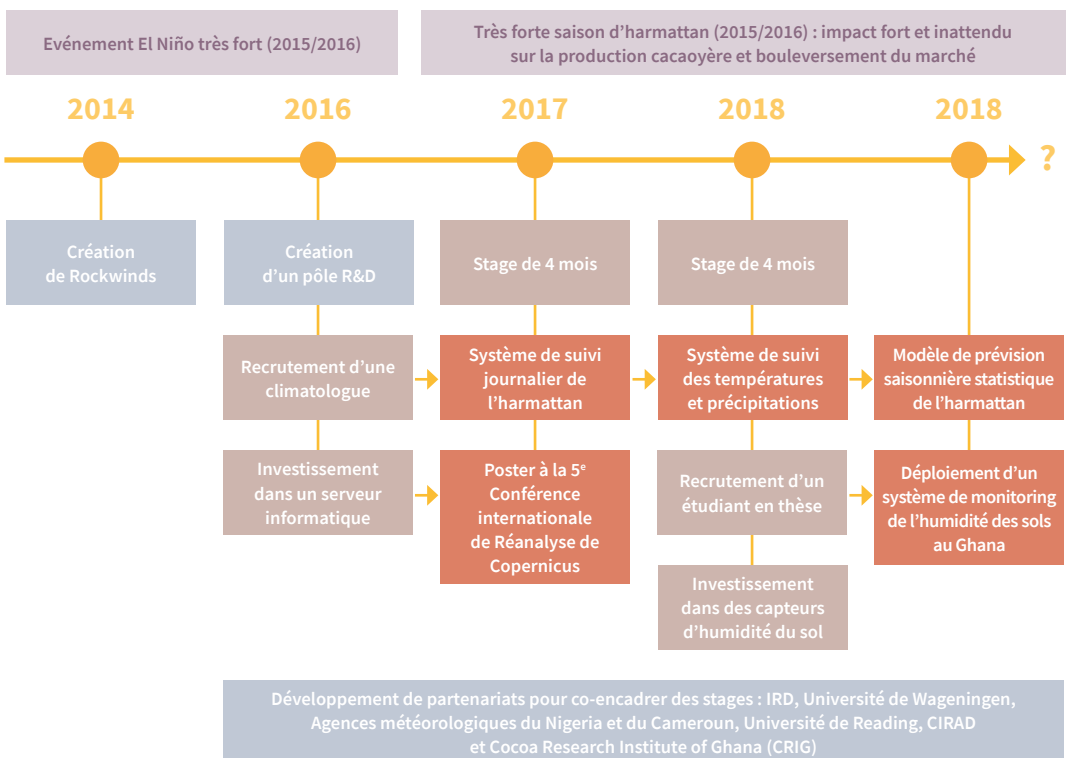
Evénement El Niño très fort (2015/2016)

Très forte saison d'harmattan (2015/2016) : impact fort et inattendu sur la production cacaoyère et bouleversement du marché

2014

2016

2017

2018

2018

?

Création de Rockwinds

Création d'un pôle R&D

Stage de 4 mois

Stage de 4 mois

Recrutement d'une climatologue

Système de suivi journalier de l'harmattan

Système de suivi des températures et précipitations

Modèle de prévision saisonnière statistique de l'harmattan

Investissement dans un serveur informatique

Poster à la 5$^e$ Conférence internationale de Réanalyse de Copernicus

Recrutement d'un étudiant en thèse

Déploiement d'un système de monitoring de l'humidité des sols au Ghana

Investissement dans des capteurs d'humidité du sol

Développement de partenariats pour co-encadrer des stages : IRD, Université de Wageningen, Agences météorologiques du Nigeria et du Cameroun, Université de Reading, CIRAD et Cocoa Research Institute of Ghana (CRIG)